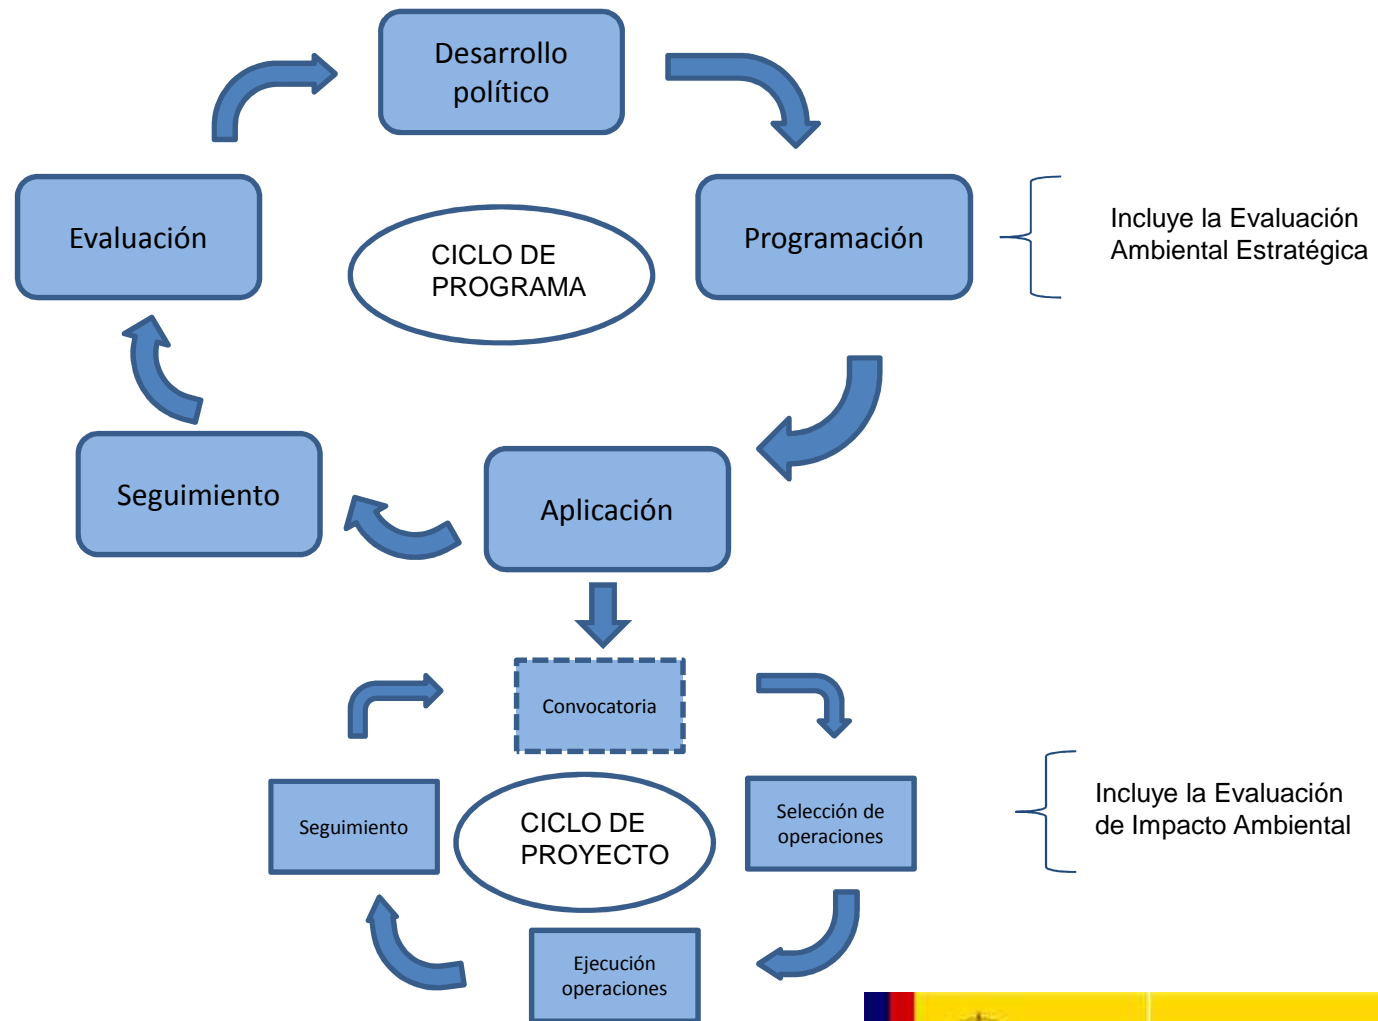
Desarrollo político

Programación

Incluye la Evaluación Ambiental Estratégica

Evaluación

CICLO DE PROGRAMA

Seguimiento

Aplicación

Convocatoria

Seguimiento

CICLO DE PROYECTO

Selección de operaciones

Incluye la Evaluación de Impacto Ambiental

Ejecución operaciones